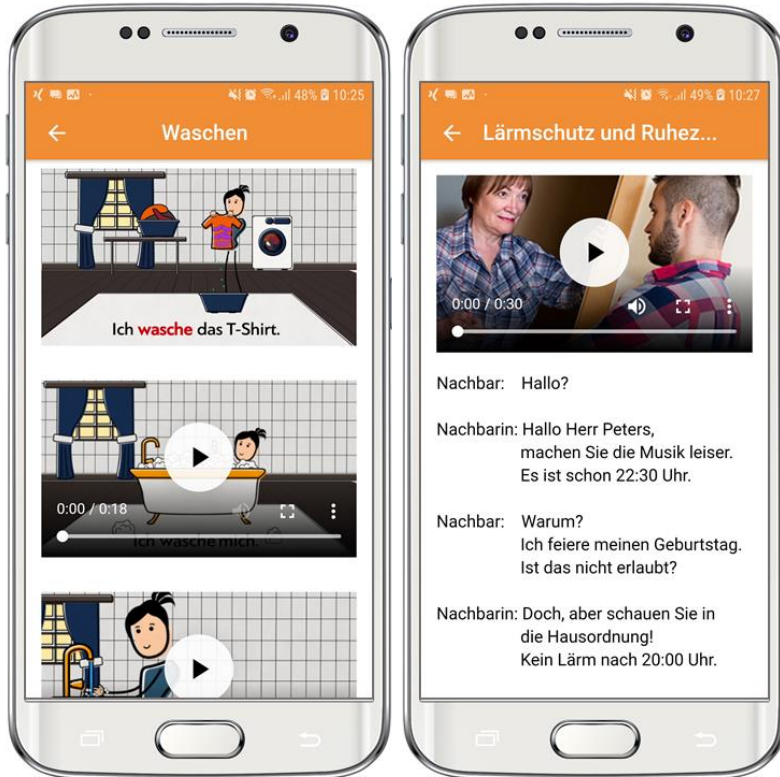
48% 10:25

Waschen

Ich wasche das T-Shirt.

0:00 / 0:18

Ich wasche mich.

49% 10:27

Lärmschutz und Ruhez...

0:00 / 0:30

Nachbar: Hallo?

Nachbarin: Hallo Herr Peters, machen Sie die Musik leiser. Es ist schon 22:30 Uhr.

Nachbar: Warum? Ich feiere meinen Geburtstag. Ist das nicht erlaubt?

Nachbarin: Doch, aber schauen Sie in die Hausordnung! Kein Lärm nach 20:00 Uhr.